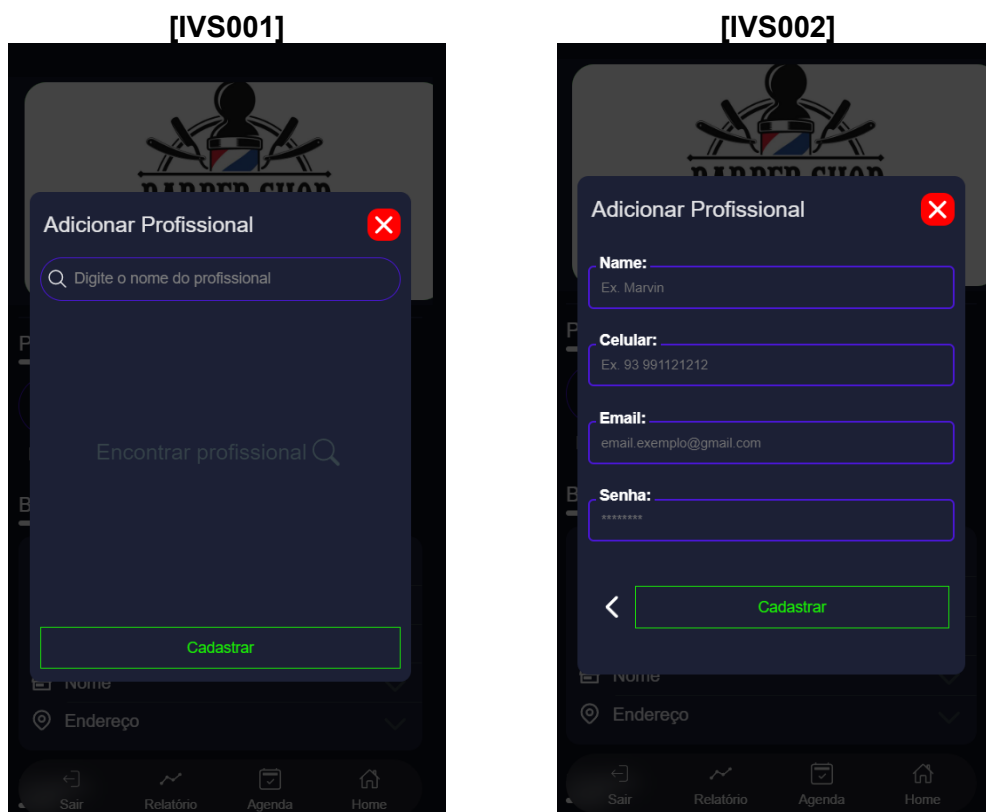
[IVS001]

BARBER SHOP

Adicionar Profissional

Digite o nome do profissional

Encontrar profissional

Cadastrar

Nome

Endereço

Sair Relatório Agenda Home

[IVS002]

BARBER SHOP

Adicionar Profissional

Name:
Ex. Marvin

Celular:
Ex. 93 991121212

Email:
email.exemplo@gmail.com

Senha:
********

Cadastrar

Nome

Endereço

Sair Relatório Agenda Home